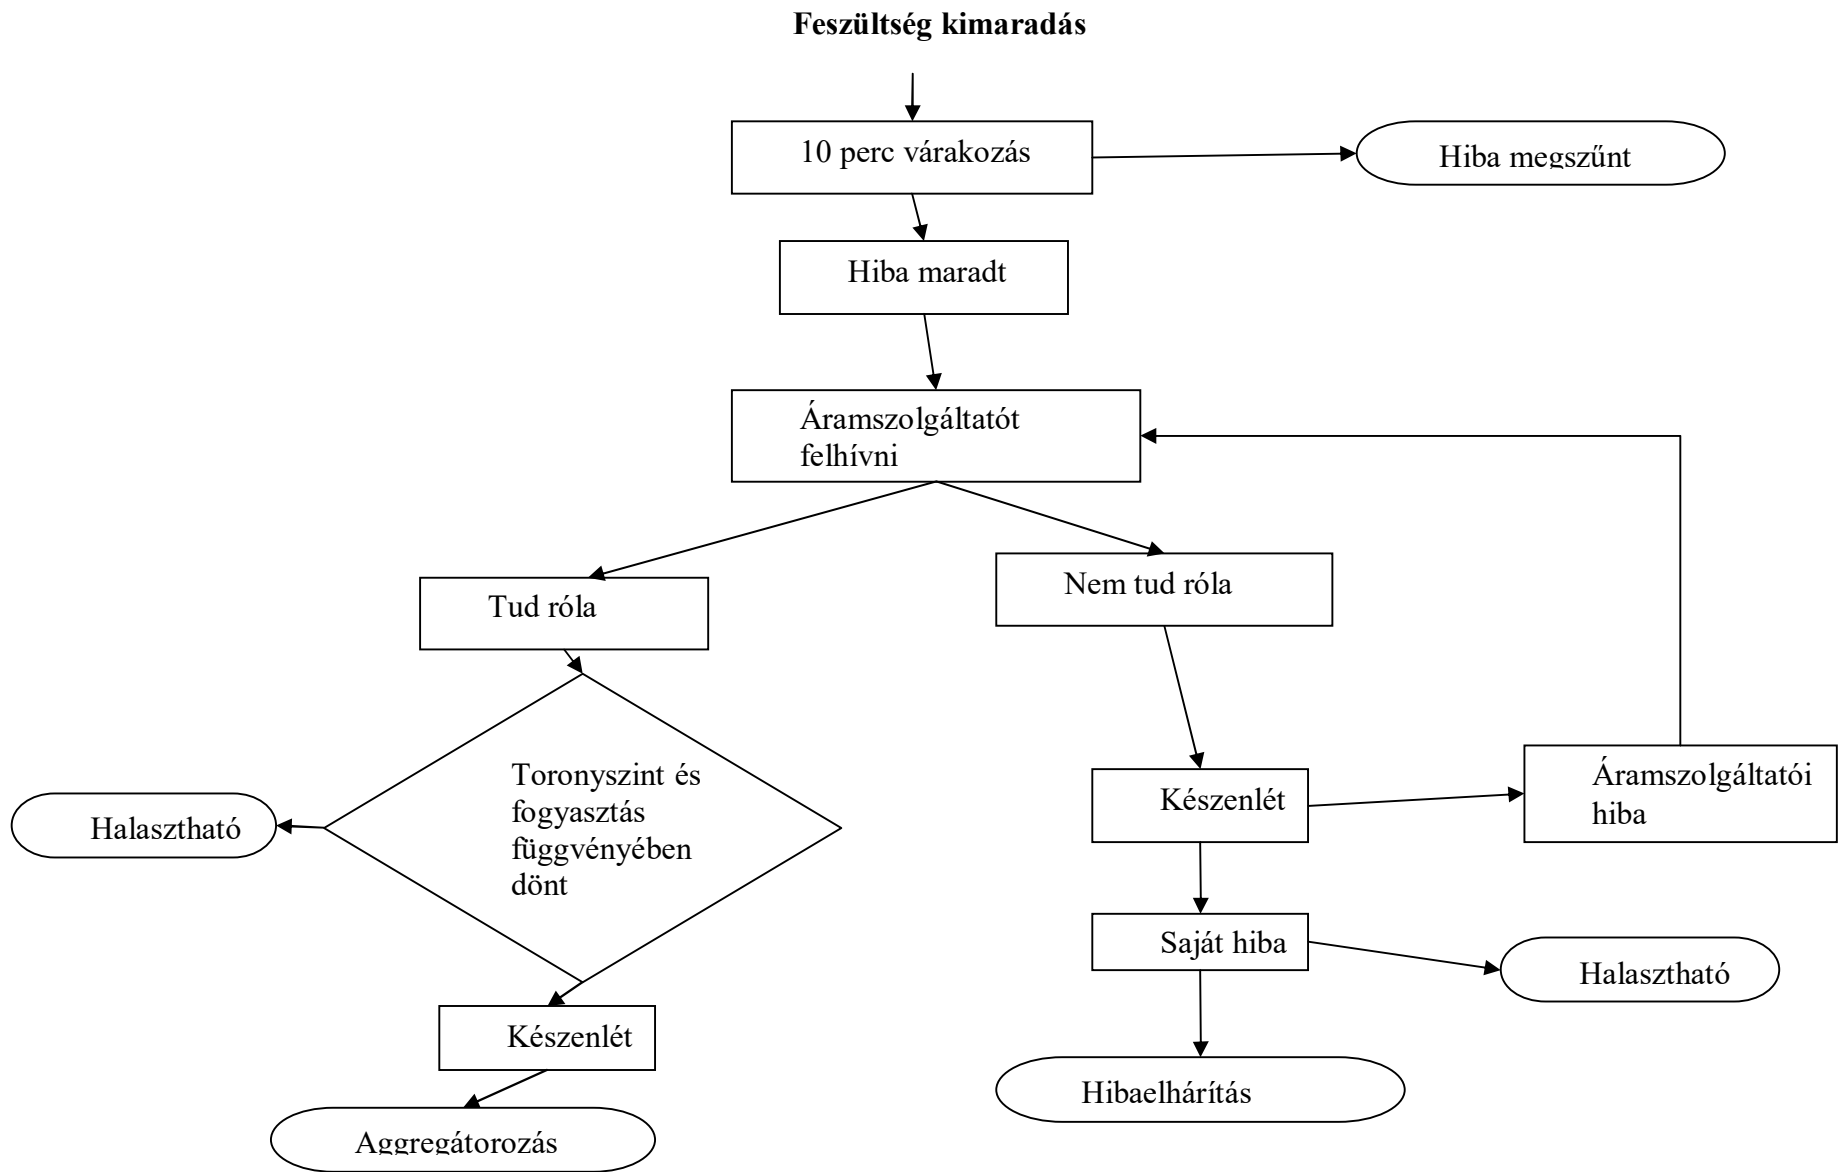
**Feszültség kimaradás**

10 perc várakozás

Hiba megszűnt

Hiba maradt

Áramszolgáltatót felhívni

Tud róla

Nem tud róla

Toronyszint és fogyasztás függvényében dönt

Halasztható

Készenlét

Áramszolgáltatói hiba

Saját hiba

Halasztható

Készenlét

Hibaelhárítás

Aggregátorozás